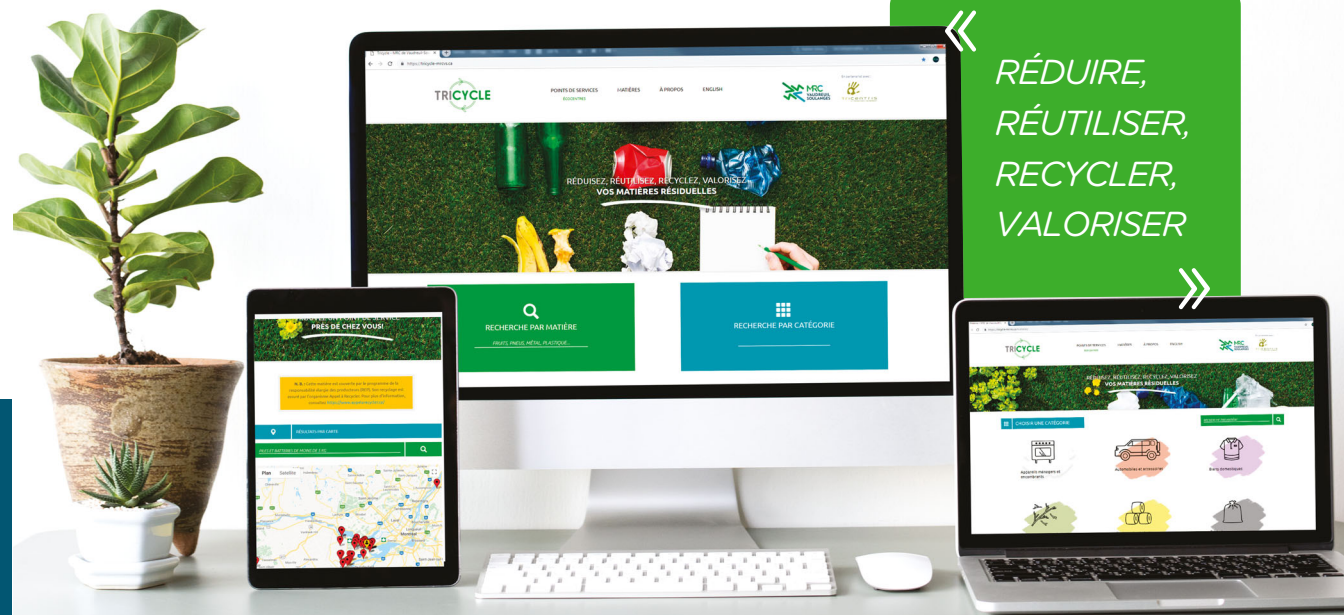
«
RÉDUIRE,
RÉUTILISER,
RECYCLER,
VALORISER
»

TRICYCLE
POINTS DE SERVICES
ÉCOCENTRES
MATIÈRES
À PROPOS
ENGLISH
MRC VAUDREUIL-SOULANGES

RÉDUISEZ, RÉUTILISEZ, RECYCLEZ, VALORISEZ
VOS MATIÈRES RÉSIDUELLES

RECHERCHE PAR MATIÈRE
FRUITS, PNEUS, MÉTAL, PLASTIQUE...

RECHERCHE PAR CATÉGORIE

PRÈS DE CHEZ VOUS!
RÉSULTATS PAR CARTE
Plan
Satellite

TRICYCLE
RÉDUISEZ, RÉUTILISEZ, RECYCLEZ, VALORISEZ
VOS MATIÈRES RÉSIDUELLES
CHOISIR UNE CATÉGORIE
Appareils ménagers et encombrants
Automobiles et accessoires
Biens domestiques